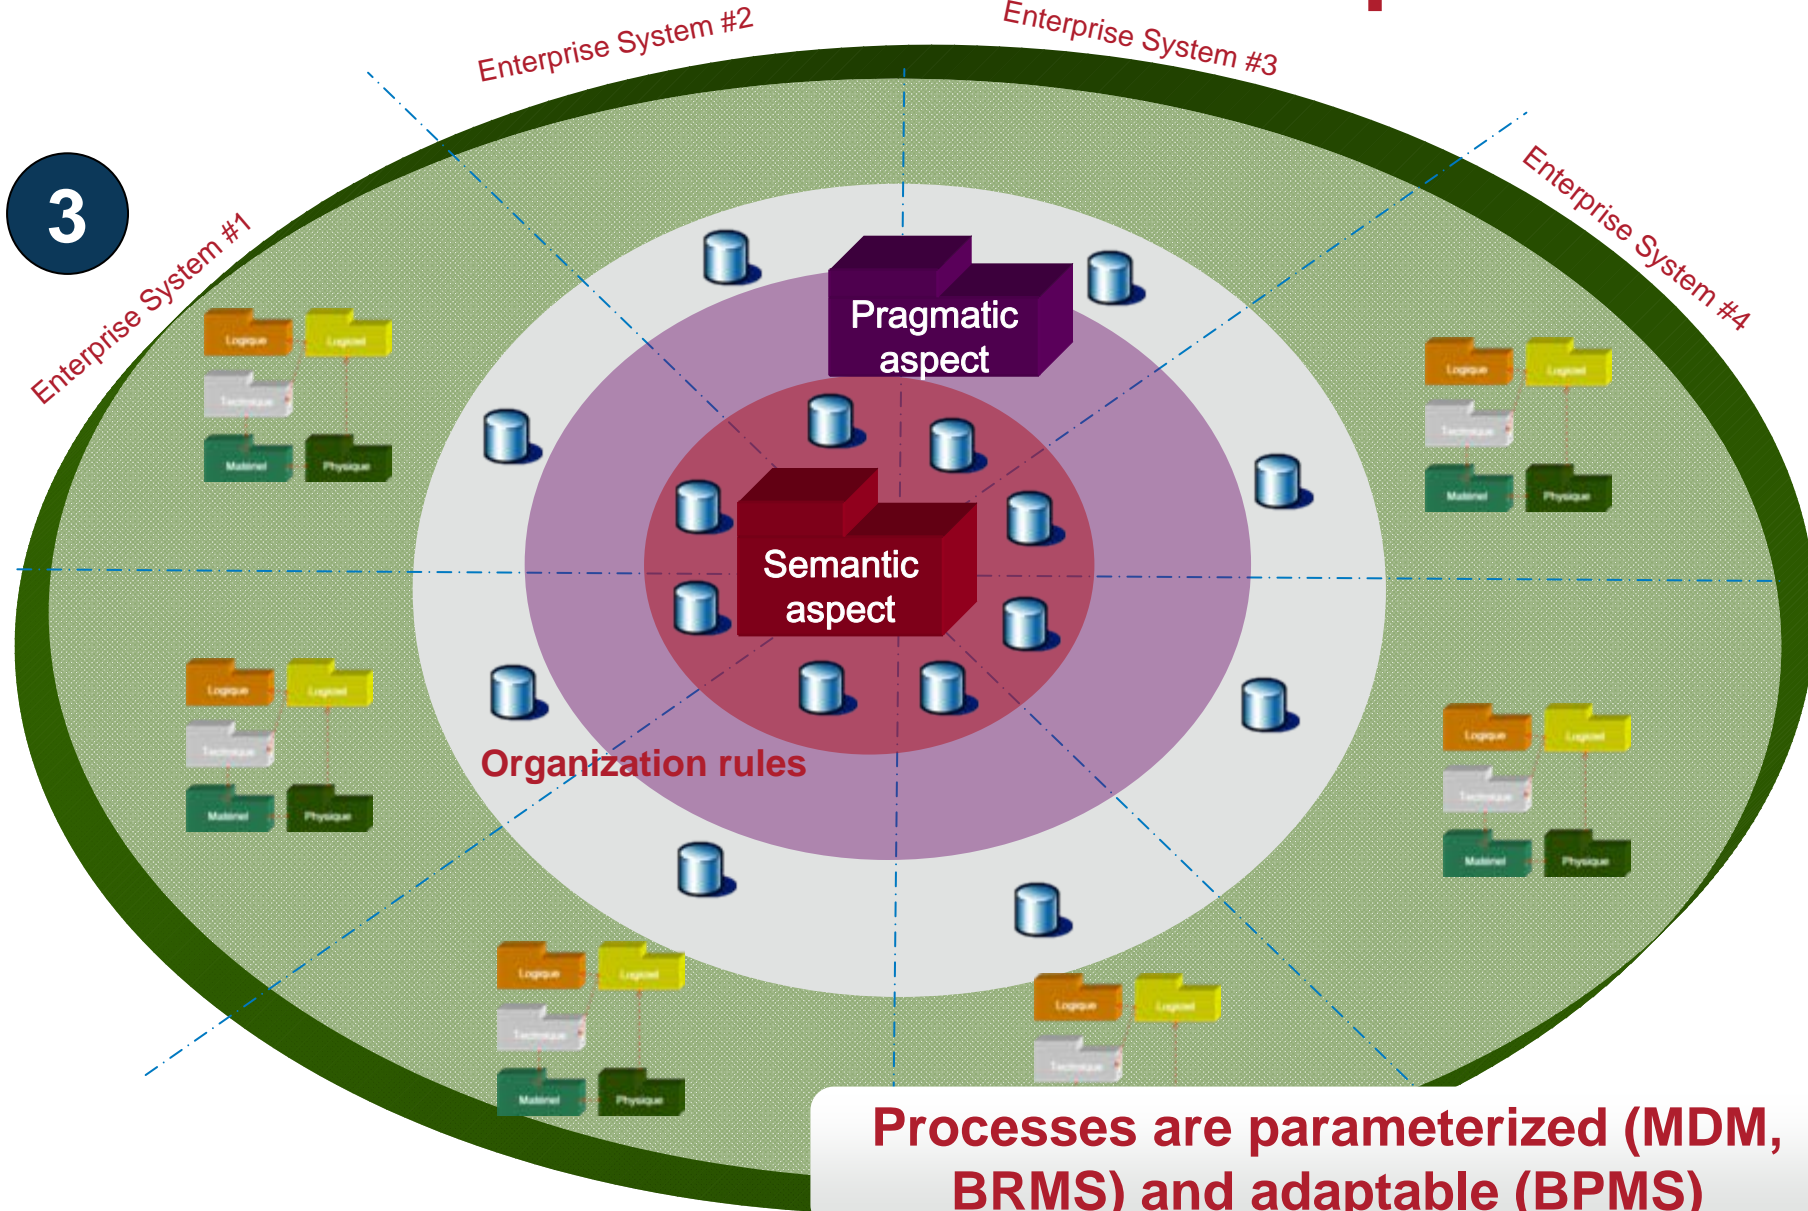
Enterprise System #2

Enterprise System #3

Enterprise System #4

3

Enterprise System #1

Pragmatic aspect

Semantic aspect

Organization rules

Logique

Logiciel

Technique

Matériel

Physique

Logique

Logiciel

Technique

Matériel

Physique

Logique

Logiciel

Technique

Matériel

Physique

Logique

Logiciel

Technique

Matériel

Physique

Logique

Logiciel

Technique

Matériel

Physique

Logique

Logiciel

Technique

Processes are parameterized (MDM, BRMS) and adaptable (BPMS)